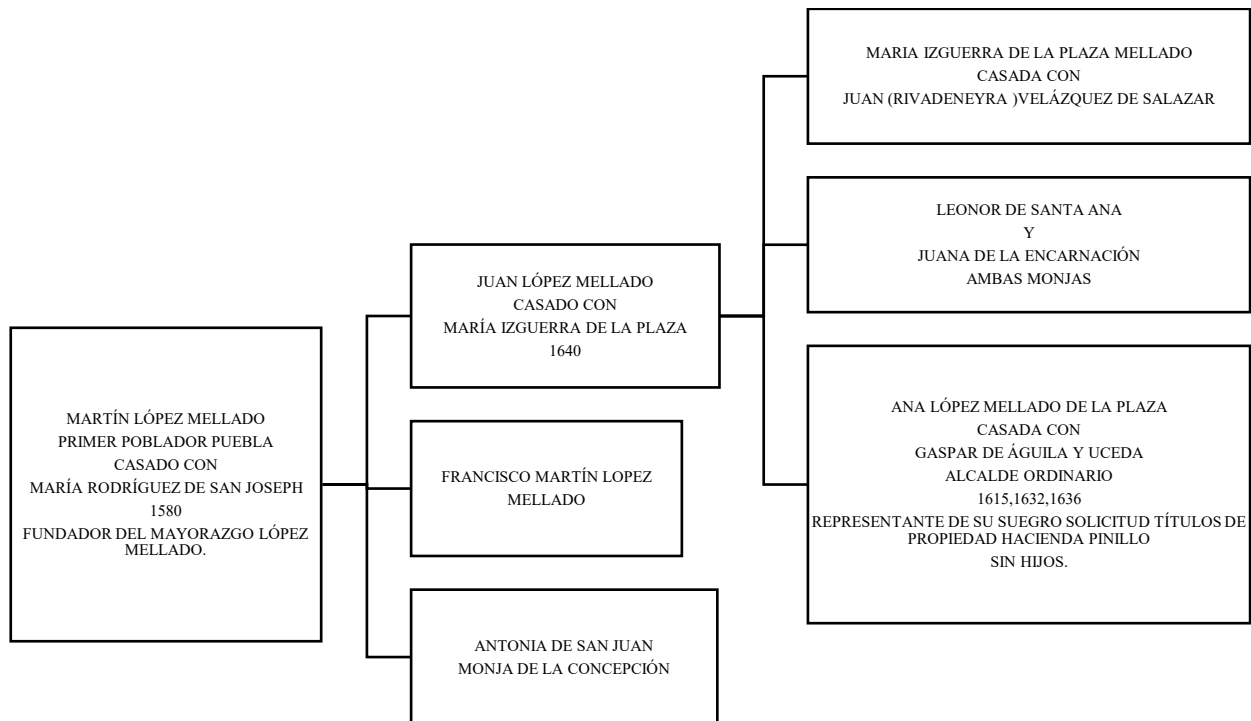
MARTÍN LÓPEZ MELLADO
PRIMER POBLADOR PUEBLA
CASADO CON
MARÍA RODRÍGUEZ DE SAN JOSEPH
1580
FUNDADOR DEL MAYORAZGO LÓPEZ MELLADO.

JUAN LÓPEZ MELLADO
CASADO CON
MARÍA IZGUERRA DE LA PLAZA
1640

FRANCISCO MARTÍN LOPEZ MELLADO

ANTONIA DE SAN JUAN
MONJA DE LA CONCEPCIÓN

MARIA IZGUERRA DE LA PLAZA MELLADO
CASADA CON
JUAN (RIVADENEYRA )VELÁZQUEZ DE SALAZAR

LEONOR DE SANTA ANA
Y
JUANA DE LA ENCARNACIÓN
AMBAS MONJAS

ANA LÓPEZ MELLADO DE LA PLAZA
CASADA CON
GASPAR DE ÁGUILA Y UCEDA
ALCALDE ORDINARIO
1615,1632,1636
REPRESENTANTE DE SU SUEGRO SOLICITUD TÍTULOS DE PROPIEDAD HACIENDA PINILLO
SIN HIJOS.